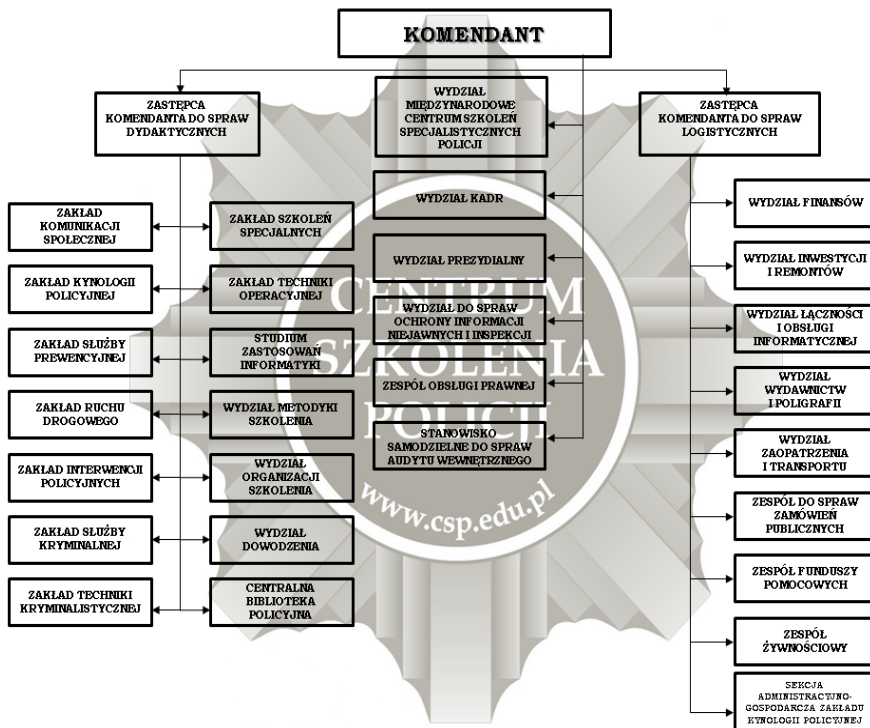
KOMENDANT

ZASTĘPCA KOMENDANTA DO SPRAW DYDAKTYCZNYCH

WYDZIAŁ MIĘDZYNARODOWE CENTRUM SZKOLEŃ SPECJALISTYCZNYCH POLICJI

ZASTĘPCA KOMENDANTA DO SPRAW LOGISTYCZNYCH

ZAKŁAD KOMUNIKACJI SPOŁECZNEJ

ZAKŁAD SZKOLEŃ SPECJALNYCH

ZAKŁAD KYNOLOGII POLICYJNEJ

ZAKŁAD TECHNIKI OPERACYJNEJ

ZAKŁAD SŁUŻBY PREWENCYJNEJ

STUDIUM ZASTOSOWAŃ INFORMATYKI

ZAKŁAD RUCHU DROGOWEGO

WYDZIAŁ METODYKI SZKOLENIA

ZAKŁAD INTERWENCJI POLICYJNYCH

WYDZIAŁ ORGANIZACJI SZKOLENIA

ZAKŁAD SŁUŻBY KRYMINALNEJ

WYDZIAŁ DOWODZENIA

ZAKŁAD TECHNIKI KRYMINALISTYCZNEJ

CENTRALNA BIBLIOTEKA POLICYJNA

WYDZIAŁ KADR

WYDZIAŁ PREZYDIALNY

WYDZIAŁ DO SPRAW OCHRONY INFORMACJI NIEJAWNYCH I INSPEKCJI

ZESPÓŁ OBSŁUGI PRAWNEJ

STANOWISKO SAMODZIELNE DO SPRAW AUDYTU WEWNĘTRZNEGO

CENTRUM SZKOLENIA POLICJI

www.csp.edu.pl

WYDZIAŁ FINANSÓW

WYDZIAŁ INWESTYCJI I REMONTÓW

WYDZIAŁ ŁĄCZNOŚCI I OBSŁUGI INFORMATYCZNEJ

WYDZIAŁ WYDAWNICTW I POLIGRAFII

WYDZIAŁ ZAOPATRZENIA I TRANSPORTU

ZESPÓŁ DO SPRAW ZAMÓWIEŃ PUBLICZNYCH

ZESPÓŁ FUNDUSZY POMOCOWYCH

ZESPÓŁ ŻYWNOŚCIOWY

SEKCJA ADMINISTRACYJNO-GOSPODARCZA ZAKŁADU KYNOLOGII POLICYJNEJ